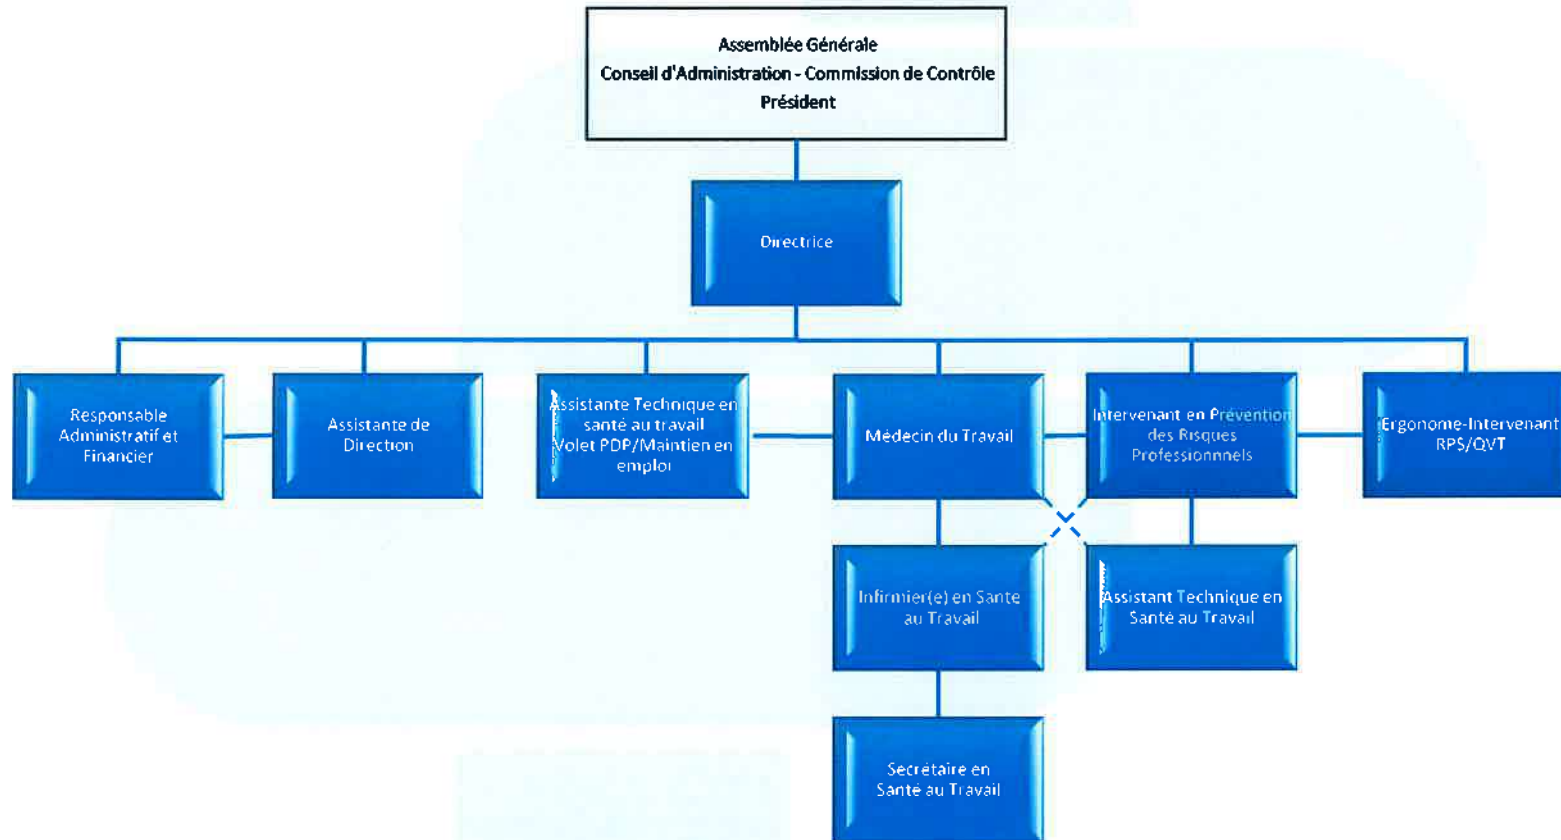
Assemblée Générale
Conseil d'Administration - Commission de Contrôle
Président

Directrice

Responsable Administratif et Financier

Assistante de Direction

Assistante Technique en santé au travail Volet PDP/Maintien en emploi

Médecin du Travail

Intervenant en Prévention des Risques Professionnels

Ergonome-Intervenant RPS/QVT

Infirmier(e) en Sante au Travail

Assistant Technique en Santé au Travail

Secrétaire en Santé au Travail